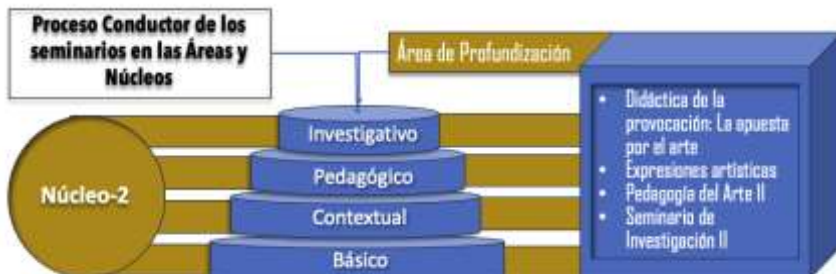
Proceso Conductor de los seminarios en las Áreas y Núcleos

Área de Profundización

Investigativo

Pedagógico

Contextual

Básico

Núcleo-2

- Didáctica de la provocación: La apuesta por el arte
- Expresiones artísticas
- Pedagogía del Arte II
- Seminario de Investigación II